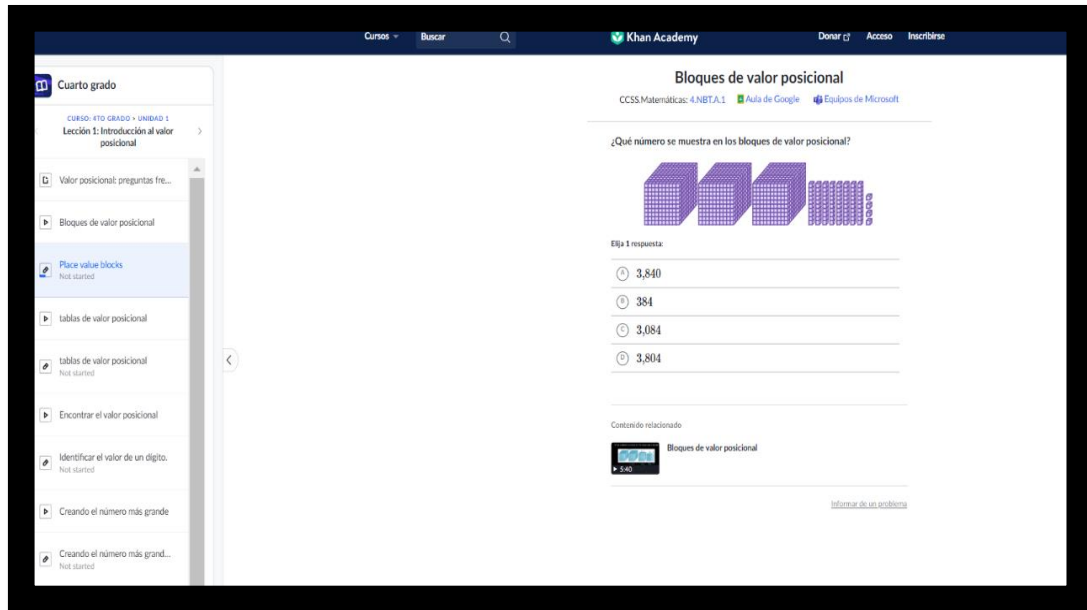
Cursos Buscar Khan Academy Donar Acceso Inscribirse

Cuarto grado

CURSO: 4TO GRADO › UNIDAD 1
Lección 1: Introducción al valor posicional

Valor posicional: preguntas fre...

Bloques de valor posicional

Place value blocks
Not started

tablas de valor posicional

tablas de valor posicional
Not started

Encontrar el valor posicional

Identificar el valor de un dígito.
Not started

Creando el número más grande

Creando el número más grand...
Not started

Bloques de valor posicional

CCSS.Matemáticas: 4.NBT.A.1 Aula de Google Equipos de Microsoft

¿Qué número se muestra en los bloques de valor posicional?

Elija 1 respuesta:

A 3,840

B 384

C 3,084

D 3,804

Contenido relacionado

Bloques de valor posicional

5:40

Informar de un problema